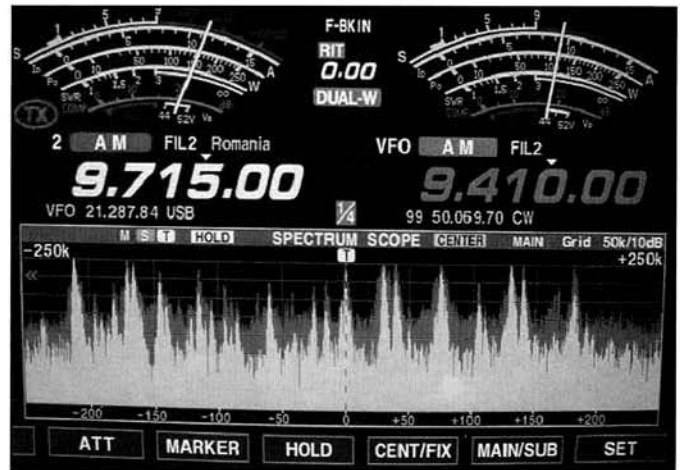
F-BKIN
RIT
0.00
DUAL-W

TX

2 AM FIL2 Romania
9.715.00
VFO 21.287.84 USB

VFO AM FIL2
9.410.00
99 50.069.70 CW

¼

M S T HOLD SPECTRUM SCOPE CENTER MAIN Grid 50k/10dB
-250k +250k
T

-200 -150 -100 -50 0 +50 +100 +150 +200

ATT MARKER HOLD CENT/FIX MAIN/SUB SET